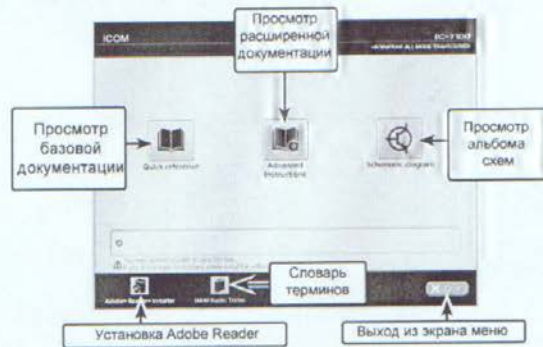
Просмотр расширенной документации

ICOM

Просмотр базовой документации

Quick reference

Advanced Instructions

Schematic diagram

Просмотр альбома схем

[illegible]

Adobe Reader Installer

Словарь терминов

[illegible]

Установка Adobe Reader

Выход из экрана меню